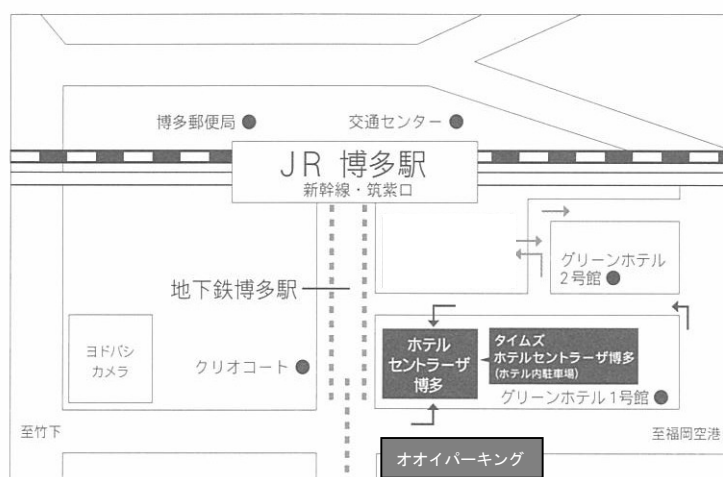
博多郵便局

交通センター

JR 博多駅
新幹線・筑紫口

グリーンホテル
2号館

地下鉄博多駅

ヨドバシ
カメラ

クリオコート

ホテル
セントラーザ
博多

タイムズ
ホテルセントラーザ博多
(ホテル内駐車場)

グリーンホテル1号館

至竹下

至福岡空港

オオイパーキング